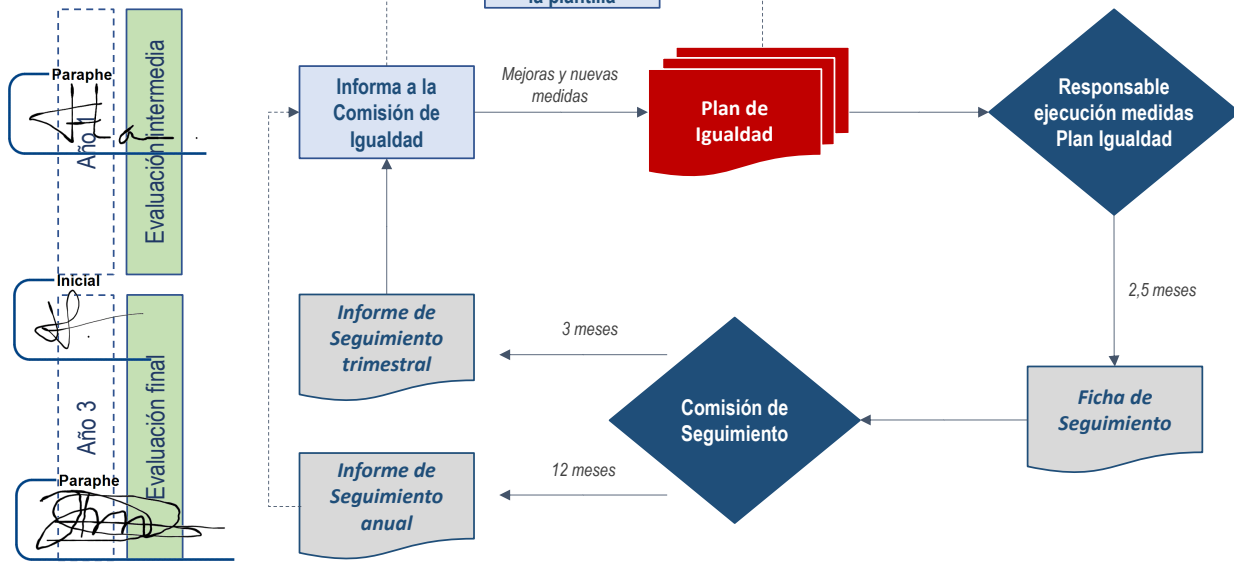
la plantilla

Paraphe

Año 1

Evaluación intermedia

Inicial

Año 3

Evaluación final

Paraphe

Informa a la Comisión de Igualdad

Mejoras y nuevas medidas

Plan de Igualdad

Responsable ejecución medidas Plan Igualdad

2,5 meses

Informe de Seguimiento trimestral

3 meses

Comisión de Seguimiento

Ficha de Seguimiento

Informe de Seguimiento anual

12 meses